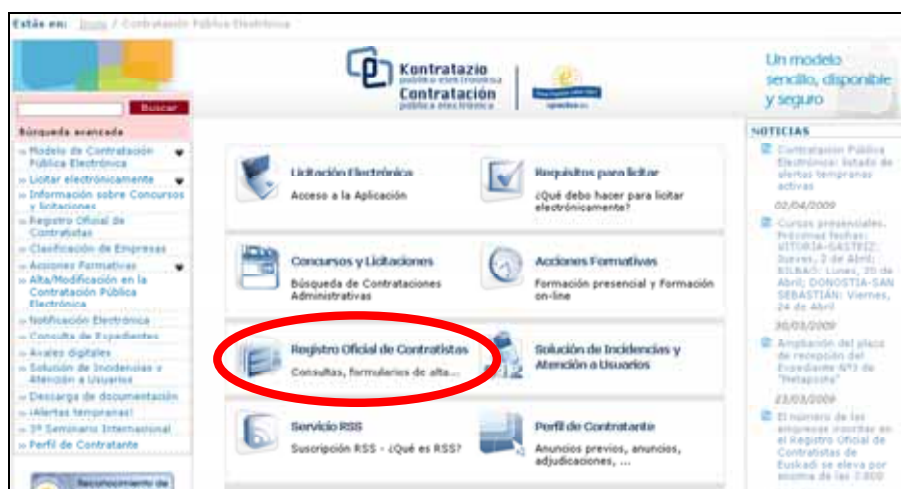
Estás en: Inicio / Contratación Pública Electrónica

Buscar

Búsqueda avanzada

» Modelo de Contratación Pública Electrónica
» Licitar electrónicamente
» Información sobre Concursos y licitaciones
» Registro Oficial de Contratistas
» Clasificación de Empresas
» Acciones Formativas
» Alta/Modificación en la Contratación Pública Electrónica
» Notificación Electrónica
» Consulta de Expedientes
» Avales digitales
» Solución de Incidencias y Atención a Usuarios
» Descarga de documentación
» ¡Alertas tempranas!
» 3º Seminario Internacional
» Perfil de Contratante

Reconocimiento de

Kontratazio publiko elektronikoa
Contratación pública electrónica

Un modelo sencillo, disponible y seguro

Licitación Electrónica
Acceso a la Aplicación

Requisitos para licitar
¿Qué debo hacer para licitar electrónicamente?

Concursos y Licitaciones
Búsqueda de Contrataciones Administrativas

Acciones Formativas
Formación presencial y Formación on-line

Registro Oficial de Contratistas
Consultas, formularios de alta...

Solución de Incidencias y Atención a Usuarios

Servicio RSS
Suscripción RSS - ¿Qué es RSS?

Perfil de Contratante
Anuncios previos, anuncios, adjudicaciones, ...

NOTICIAS

Contratación Pública Electrónica: listado de alertas tempranas activas
02/04/2009

Cursos presenciales. Próximas fechas: VITORIA-GASTEIZ: Jueves, 2 de Abril; BILBAO: Lunes, 20 de Abril; DONOSTIA-SAN SEBASTIÁN: Viernes, 24 de Abril
30/03/2009

Ampliación del plazo de recepción del Expediente Nº3 de "Metaposta"
23/03/2009

El número de las empresas inscritas en el Registro Oficial de Contratistas de Euskadi se eleva por encima de las 3.000